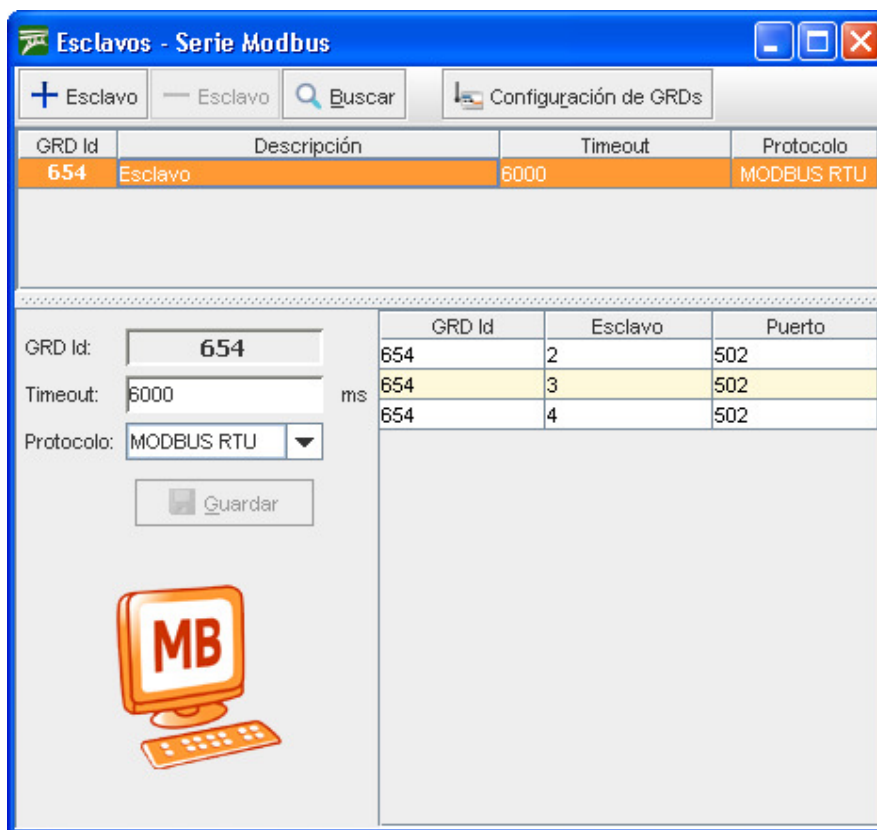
Esclavos - Serie Modbus

+ Esclavo — Esclavo Buscar Configuración de GRDs

| GRD Id | Descripción | Timeout | Protocolo |
|---|---|---|---|
| 654 | Esclavo | 6000 | MODBUS RTU |

GRD Id: 654
Timeout: 6000 ms
Protocolo: MODBUS RTU

Guardar

| GRD Id | Esclavo | Puerto |
|---|---|---|
| 654 | 2 | 502 |
| 654 | 3 | 502 |
| 654 | 4 | 502 |

MB